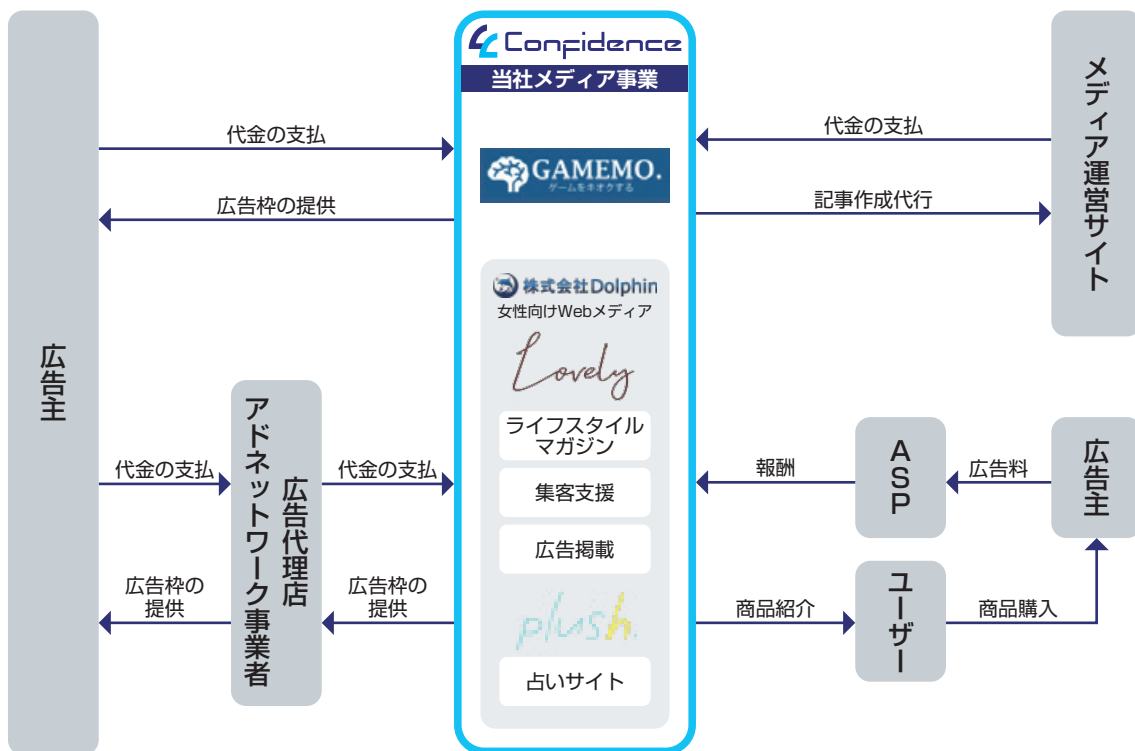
広告主

代金の支払

広告枠の提供

代金の支払

広告枠の提供

広告代理店
アドネットワーク事業者

代金の支払

広告枠の提供

Confidence
当社メディア事業

GAMEMO.
ゲームをキオクする

株式会社Dolphin
女性向けWebメディア

Lovely

ライフスタイルマガジン

集客支援

広告掲載

plush

占いサイト

代金の支払

記事作成代行

メディア運営サイト

報酬

ASP

広告料

広告主

商品紹介

ユーザー

商品購入